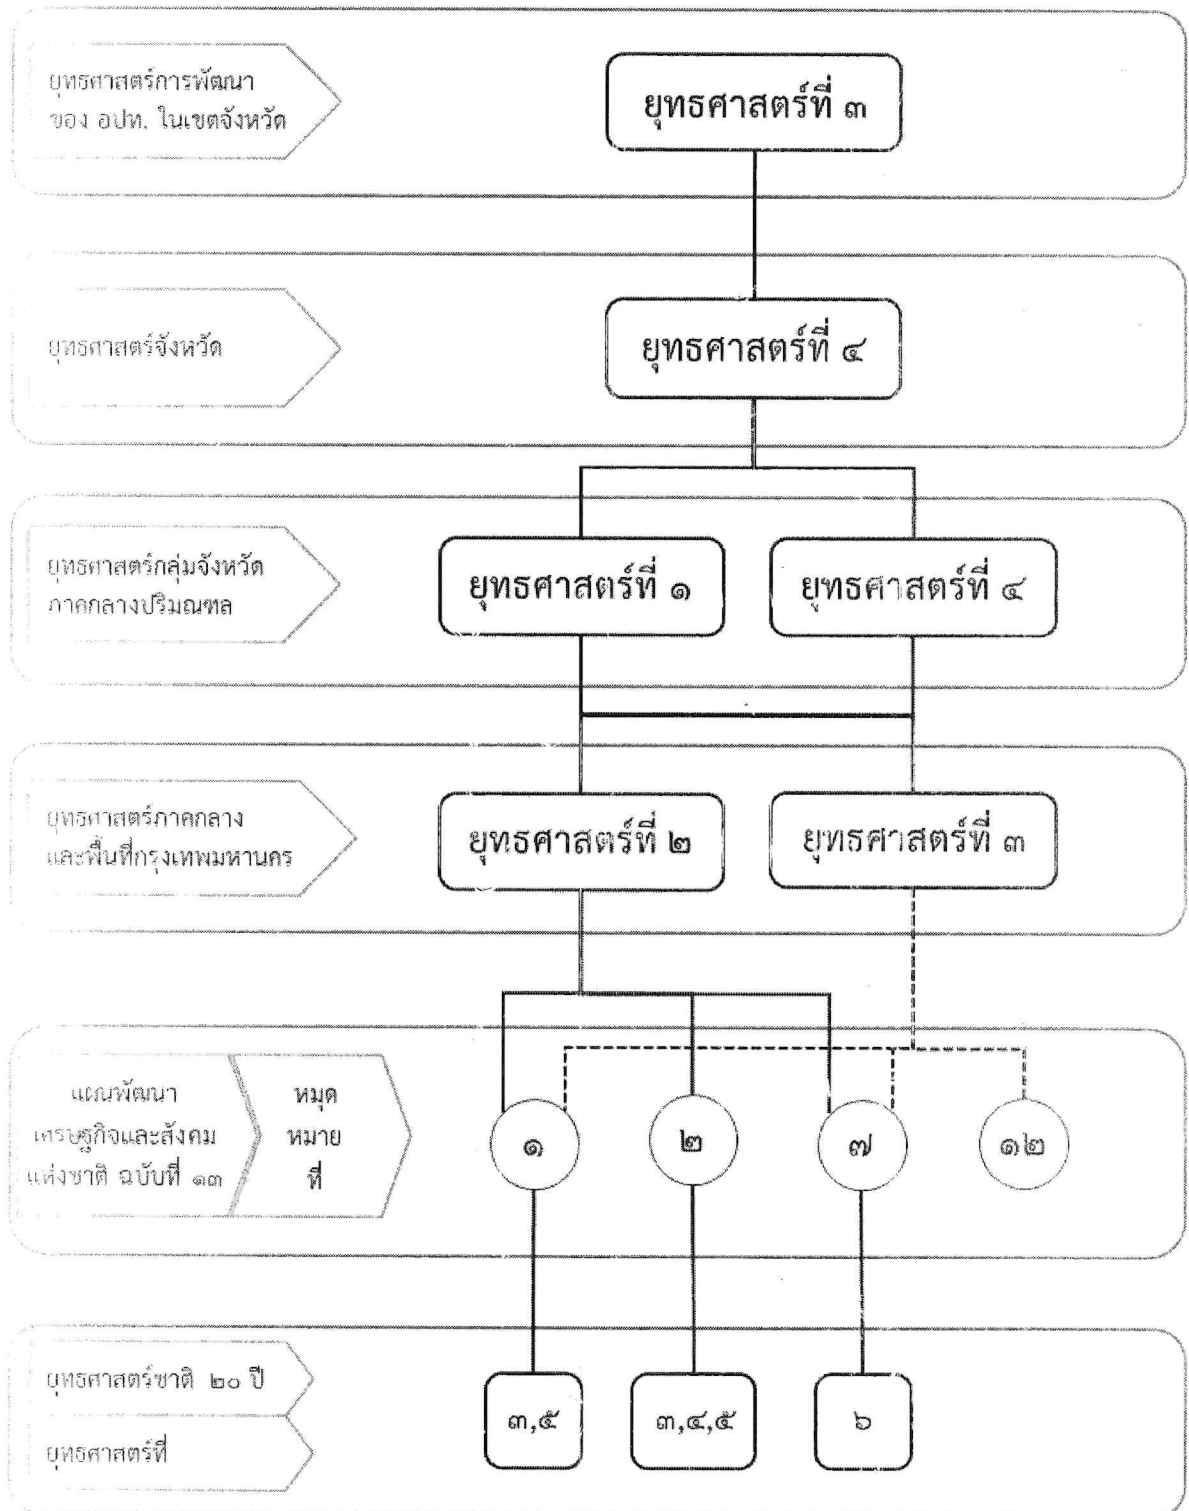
ยุทธศาสตร์การพัฒนา ของ อปท. ในเขตจังหวัด

ยุทธศาสตร์ที่ ๓

ยุทธศาสตร์จังหวัด

ยุทธศาสตร์ที่ ๔

ยุทธศาสตร์กลุ่มจังหวัด ภาคกลางปริมณฑล

ยุทธศาสตร์ที่ ๑

ยุทธศาสตร์ที่ ๔

ยุทธศาสตร์ภาคกลาง และพื้นที่กรุงเทพมหานคร

ยุทธศาสตร์ที่ ๒

ยุทธศาสตร์ที่ ๓

แผนพัฒนา เศรษฐกิจและสังคม แห่งชาติ ฉบับที่ ๑๓

หมุด หมาย ที่

๑

๒

๗

๑๒

ยุทธศาสตร์ชาติ ๒๐ ปี

ยุทธศาสตร์ที่

๓,๕

๓,๔,๕

๖